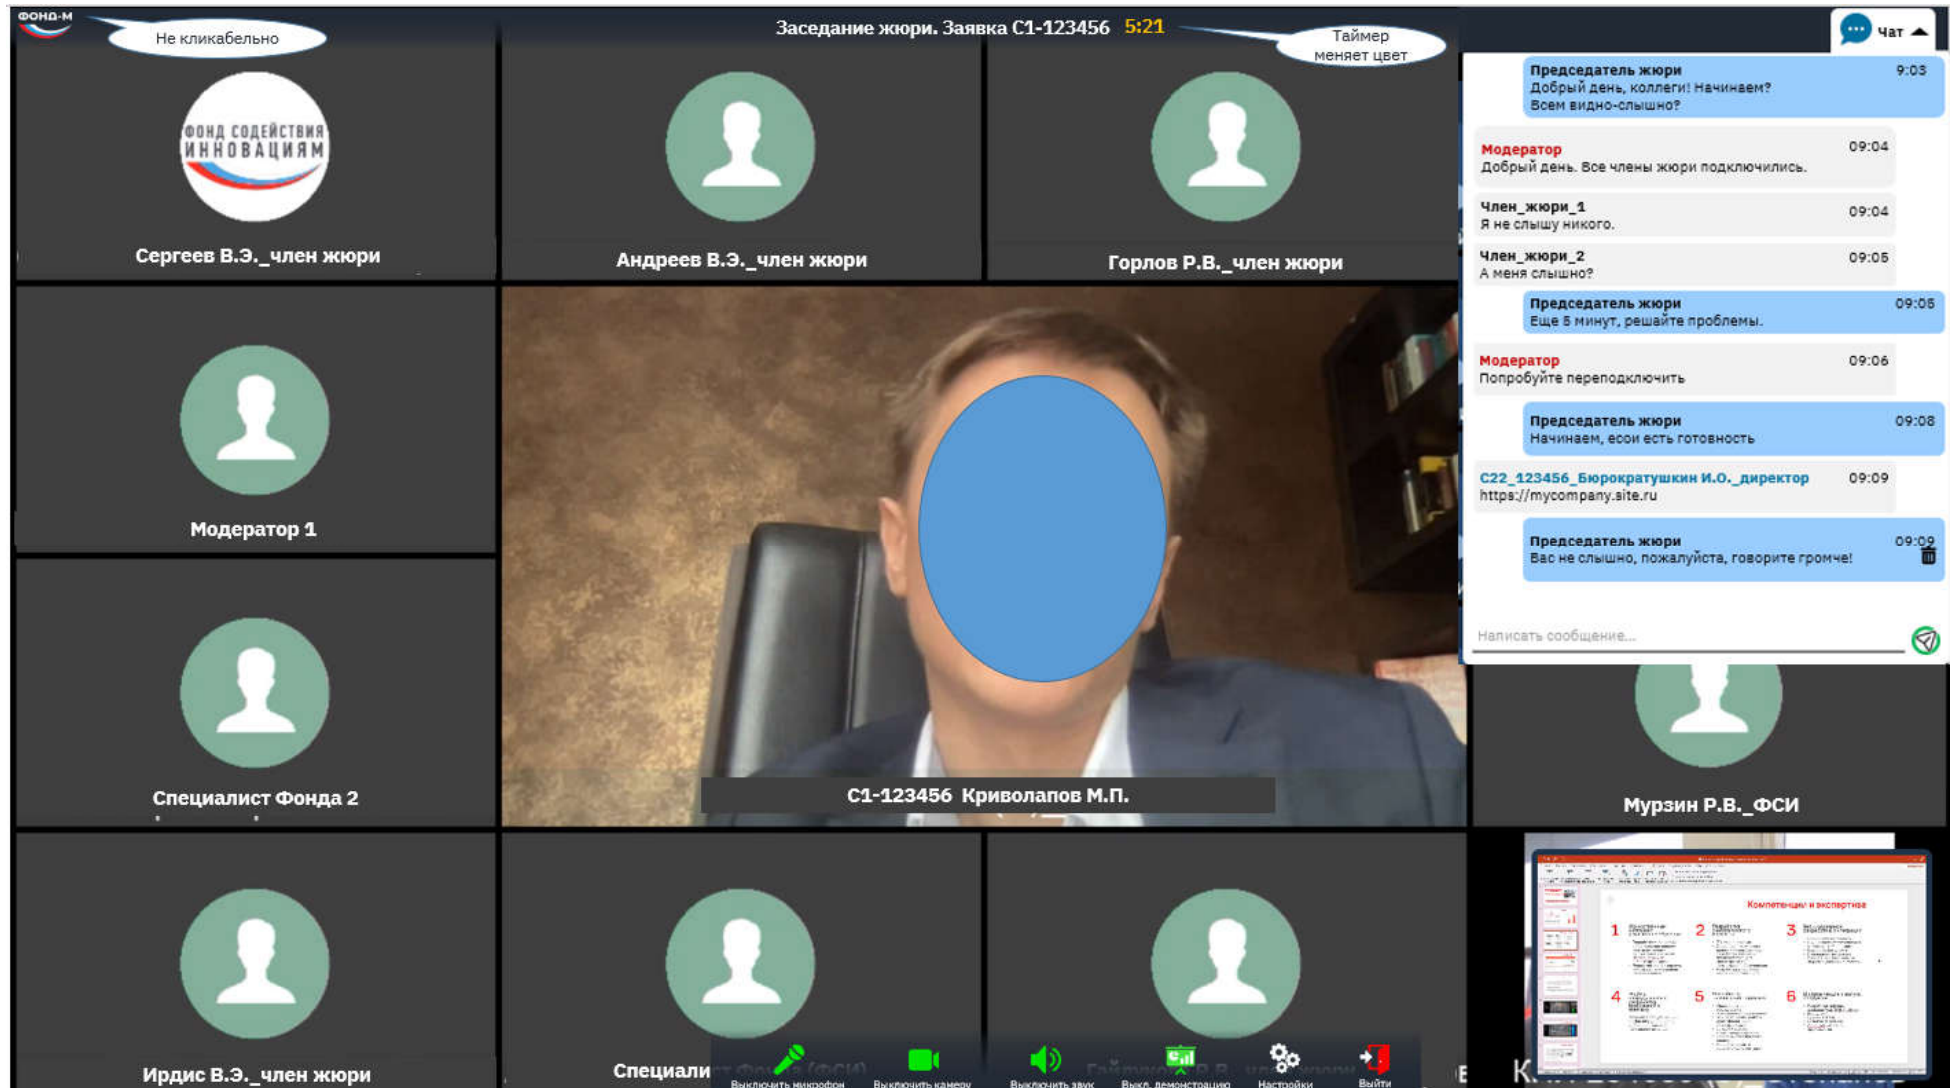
ФОНД-М

Не кликабельно

Заседание жюри. Заявка С1-123456 5:21

Таймер меняет цвет

Чат

ФОНД СОДЕЙСТВИЯ ИННОВАЦИЯМ

Сергеев В.Э._член жюри

Андреев В.Э._член жюри

Горлов Р.В._член жюри

Председатель жюри 9:03
Добрый день, коллеги! Начинаем? Всем видно-слышно?

Модератор 09:04
Добрый день. Все члены жюри подключились.

Член_жюри_1 09:04
Я не слышу никого.

Член_жюри_2 09:05
А меня слышно?

Председатель жюри 09:05
Еще 5 минут, решайте проблемы.

Модератор 09:06
Попробуйте переподключить

Председатель жюри 09:08
Начинаем, есои есть готовность

С22_123456_Бюрократушкин И.О._директор 09:09
https://mycompany.site.ru

Председатель жюри 09:09
Вас не слышно, пожалуйста, говорите громче!

Написать сообщение...

Модератор 1

Специалист Фонда 2

С1-123456 Криволапов М.П.

Мурзин Р.В._ФСИ

Компетенции и экспертиза

1 2 3 4 5 6

Ирдис В.Э._член жюри

Специали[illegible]

Выключить микрофон

Выключить камеру

Выключить звук

Выкл. демонстрацию

Настройки

Выйти